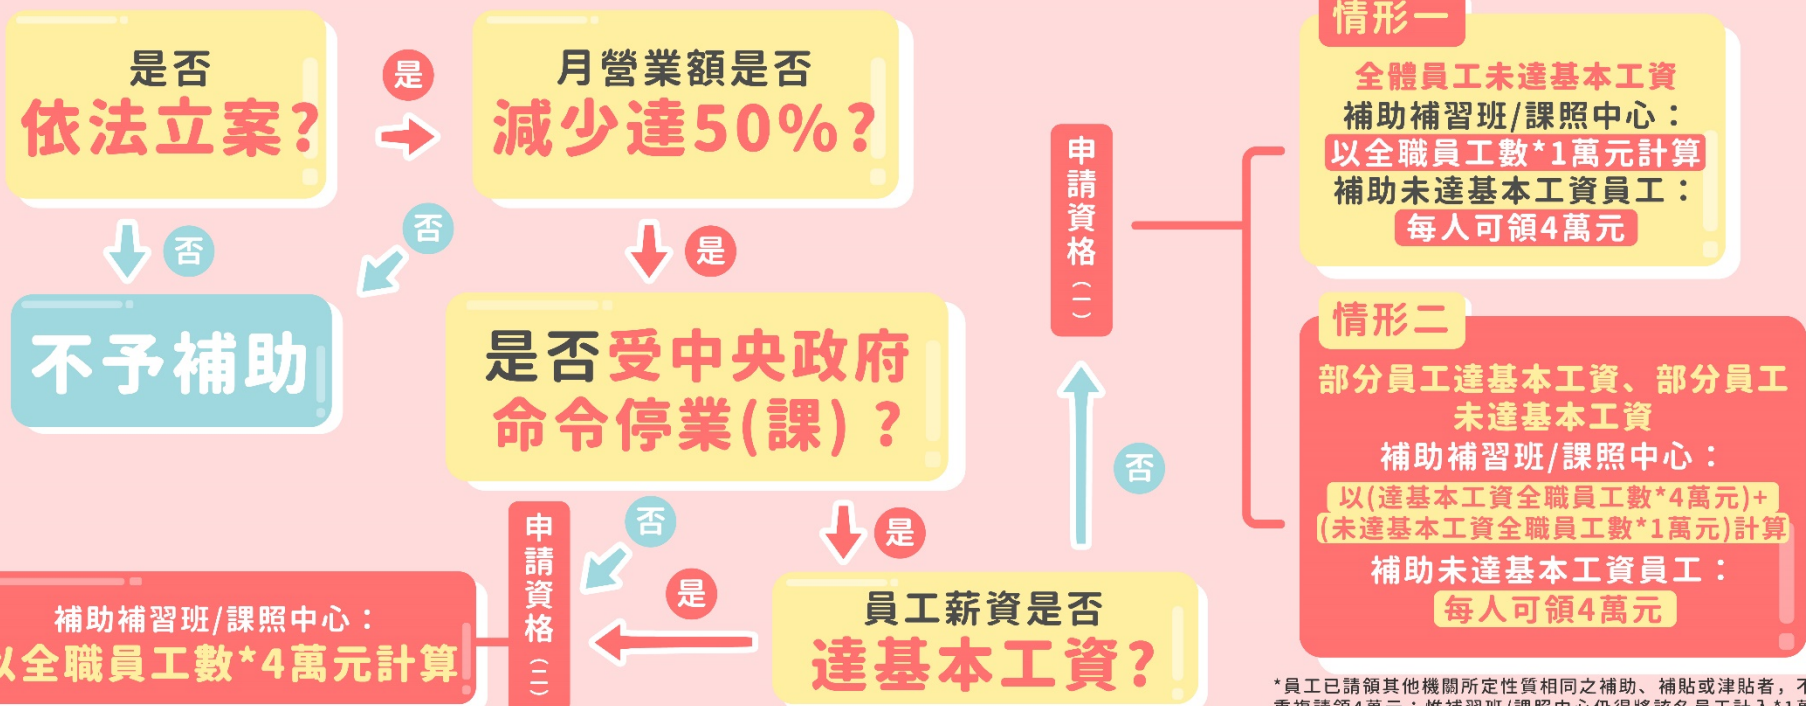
是否
依法立案?

是

月營業額是否
減少達50%?

否

不予補助

否

是

是否受中央政府
命令停業(課)?

申請資格(一)

情形一
全體員工未達基本工資
補助補習班/課照中心：
以全職員工數*1萬元計算
補助未達基本工資員工：
每人可領4萬元

情形二
部分員工達基本工資、部分員工未達基本工資
補助補習班/課照中心：
以(達基本工資全職員工數*4萬元)+(未達基本工資全職員工數*1萬元)計算
補助未達基本工資員工：
每人可領4萬元

否

否

是

申請資格(二)

是

補助補習班/課照中心：
以全職員工數*4萬元計算

員工薪資是否
達基本工資?

*員工已請領其他機關所定性質相同之補助、補貼或津貼者，不 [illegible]